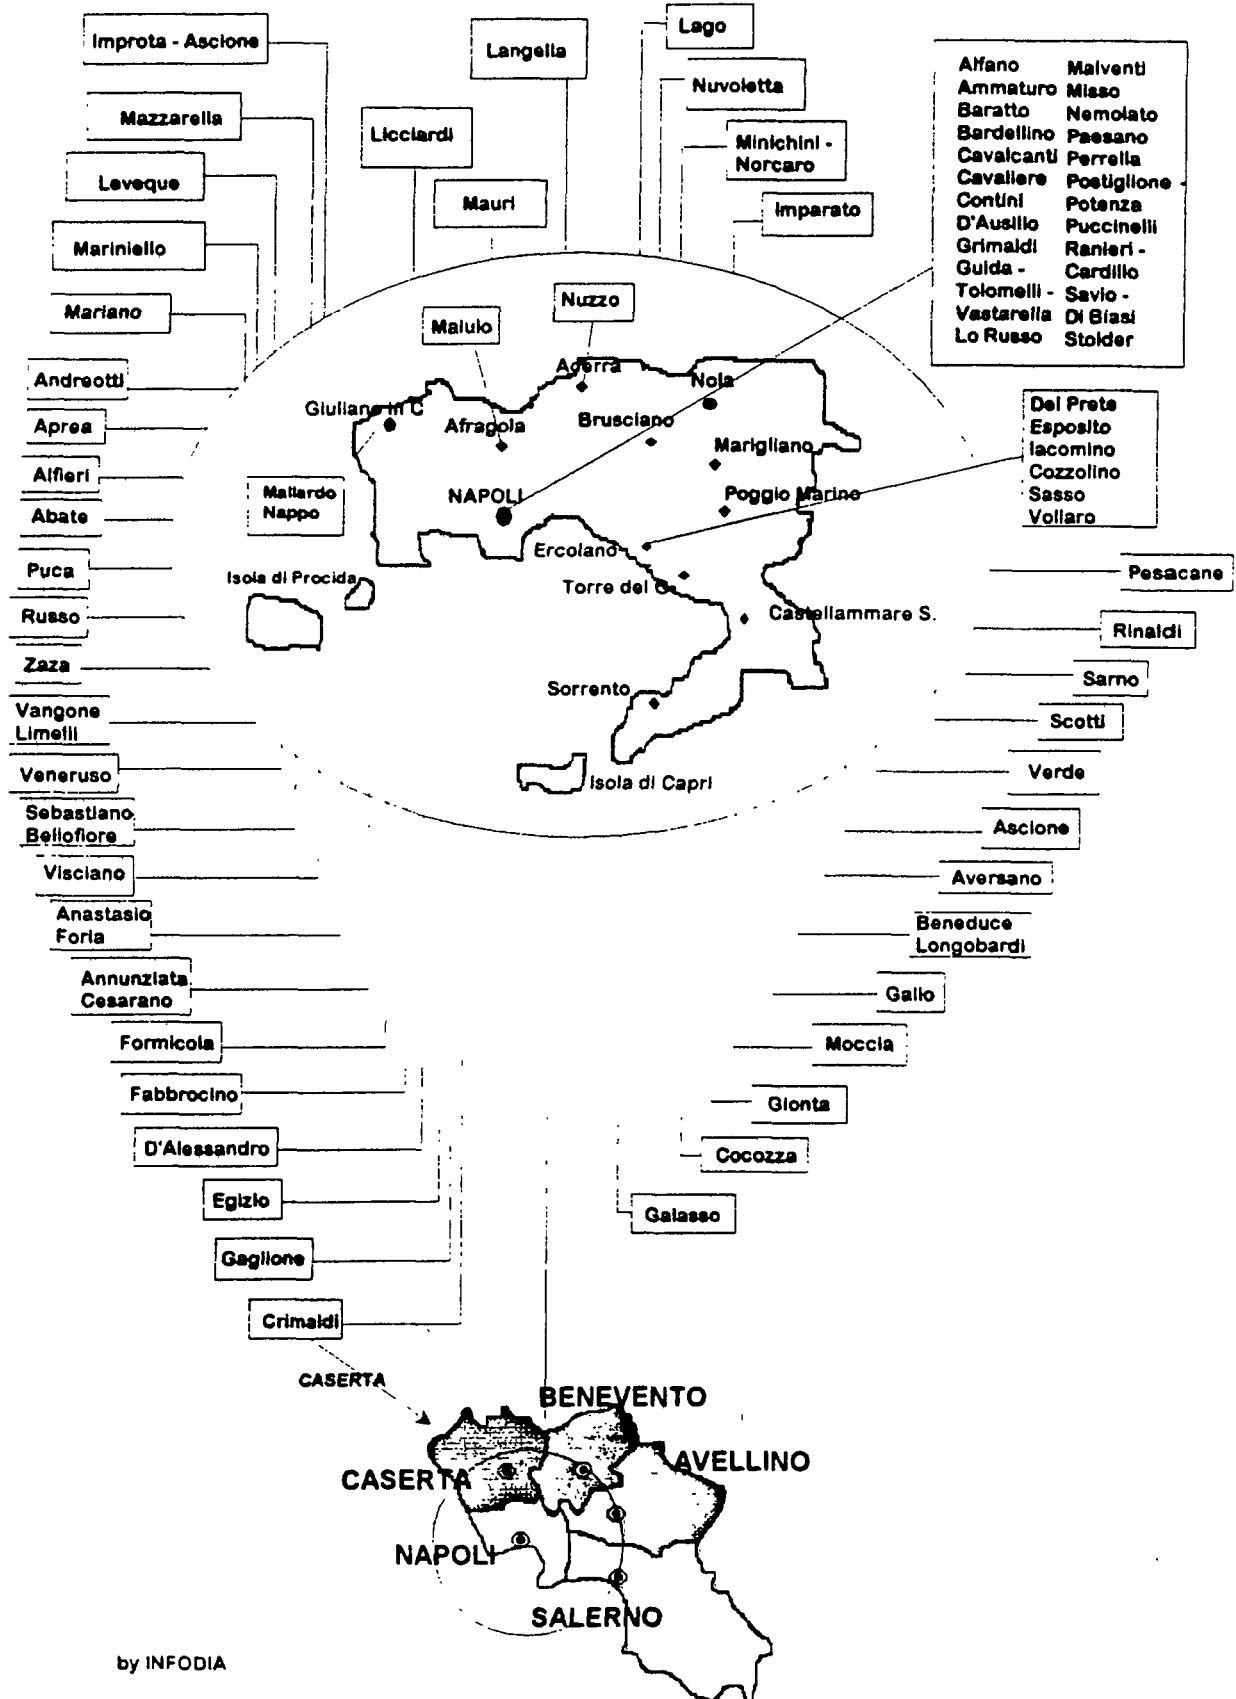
Improta - Ascione

Langella

Lago

Nuvoletta

Mazzarella

Licciardi

Minichini - Norcaro

Leveque

Mauri

Imparato

Mariniello

Mariano

Alfano
Ammaturo
Baratto
Bardellino
Cavalcanti
Cavaliere
Contini
D'Ausilio
Grimaldi
Guida -
Tolomelli -
Vastarella
Lo Russo

Malventi
Misso
Nemolato
Paesano
Perrella
Postiglione
Potenza
Puccinelli
Ranieri -
Cardillo
Savio -
Di Biasi
Stolder

Nuzzo

Maiulo

Acerra

Nola

Andreotti

Giuliano in C

Afragola

Brusciano

Aprea

Marigliano

Alfieri

Del Prete
Esposito
Iacomino
Cozzolino
Sasso
Vollaro

Abate

Mallardo
Nappo

NAPOLI

Poggio Marino

Ercolano

Puca

Isola di Procida

Pesacane

Russo

Torre del G.

Castellammare S.

Rinaldi

Zaza

Sarno

Sorrento

Vangone
Limelli

Scotti

Veneruso

Isola di Capri

Verde

Sebastiano
Bellofiore

Ascione

Visciano

Aversano

Anastasio
Foria

Beneduce
Longobardi

Annunziata
Cesarano

Gallo

Formicola

Moccia

Fabbrocino

Gionta

D'Alessandro

Cocozza

Egizio

Galasso

Gaglione

Crimaldi

CASERTA

BENEVENTO

AVELLINO

CASERTA

NAPOLI

SALERNO

by INFODIA